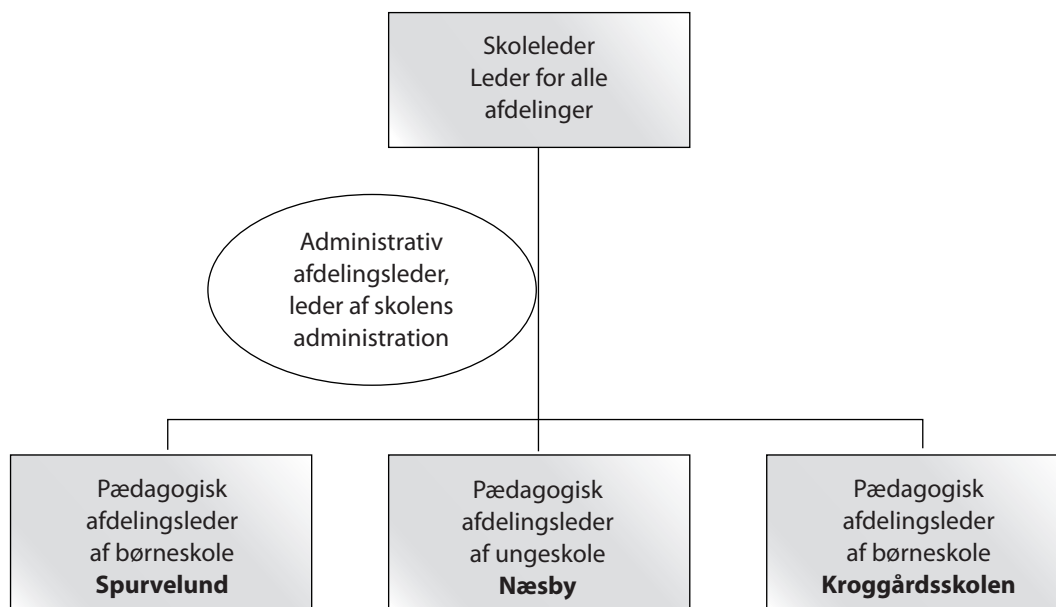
Skoleleder
Leder for alle afdelinger

Administrativ afdelingsleder, leder af skolens administration

Pædagogisk afdelingsleder af børneskole
**Spurvelund**

Pædagogisk afdelingsleder af ungeskole
**Næsby**

Pædagogisk afdelingsleder af børneskole
**Kroggårdsskolen**